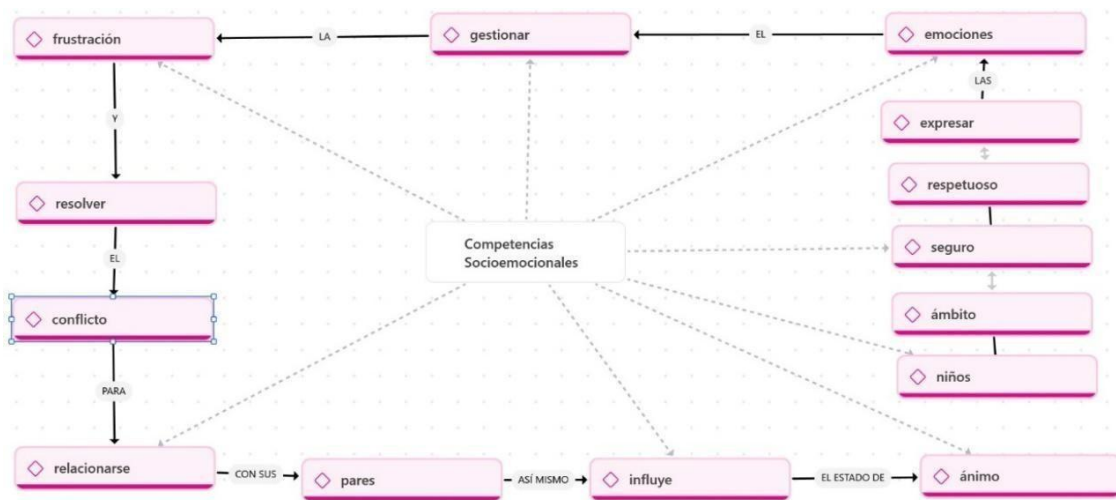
Competencias Socioemocionales

frustración
LA
gestionar
EL
emociones
LAS
expresar
respetuoso
seguro
ámbito
niños

Y
resolver
EL
conflicto
PARA
relacionarse
CON SUS
pares
ASÍ MISMO
influye
EL ESTADO DE
ánimo